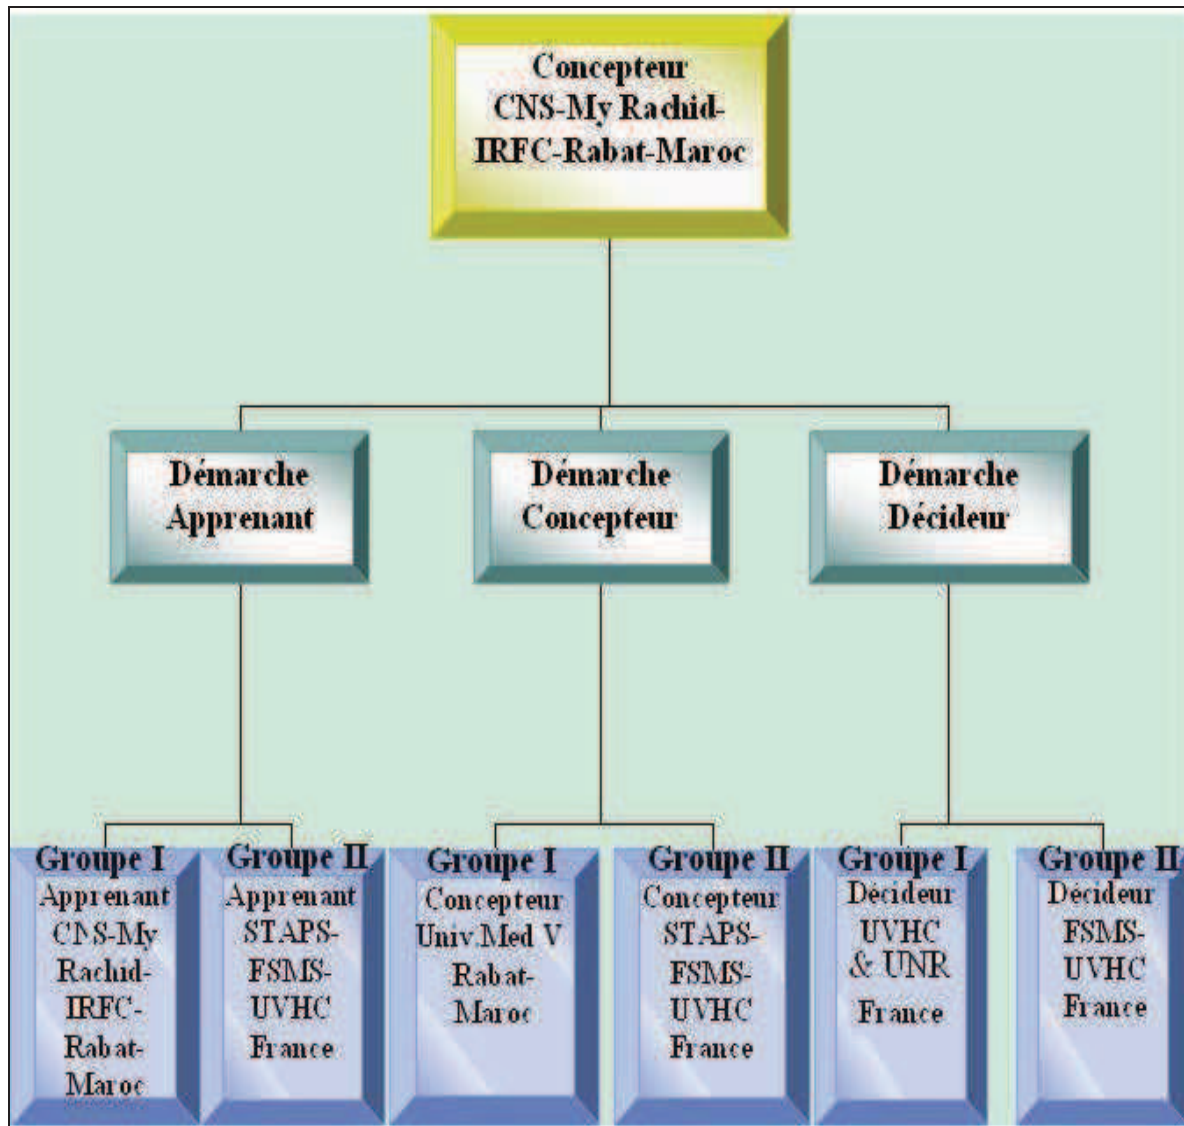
Concepteur
CNS-My Rachid-
IRFC-Rabat-Maroc

Démarche
Apprenant

Démarche
Concepteur

Démarche
Décideur

Groupe I
Apprenant
CNS-My
Rachid-
IRFC-
Rabat-
Maroc

Groupe II
Apprenant
STAPS-
FSMS-
UVHC
France

Groupe I
Concepteur
Univ.Med V
Rabat-
Maroc

Groupe II
Concepteur
STAPS-
FSMS-
UVHC
France

Groupe I
Décideur
UVHC
& UNR
France

Groupe II
Décideur
FSMS-
UVHC
France